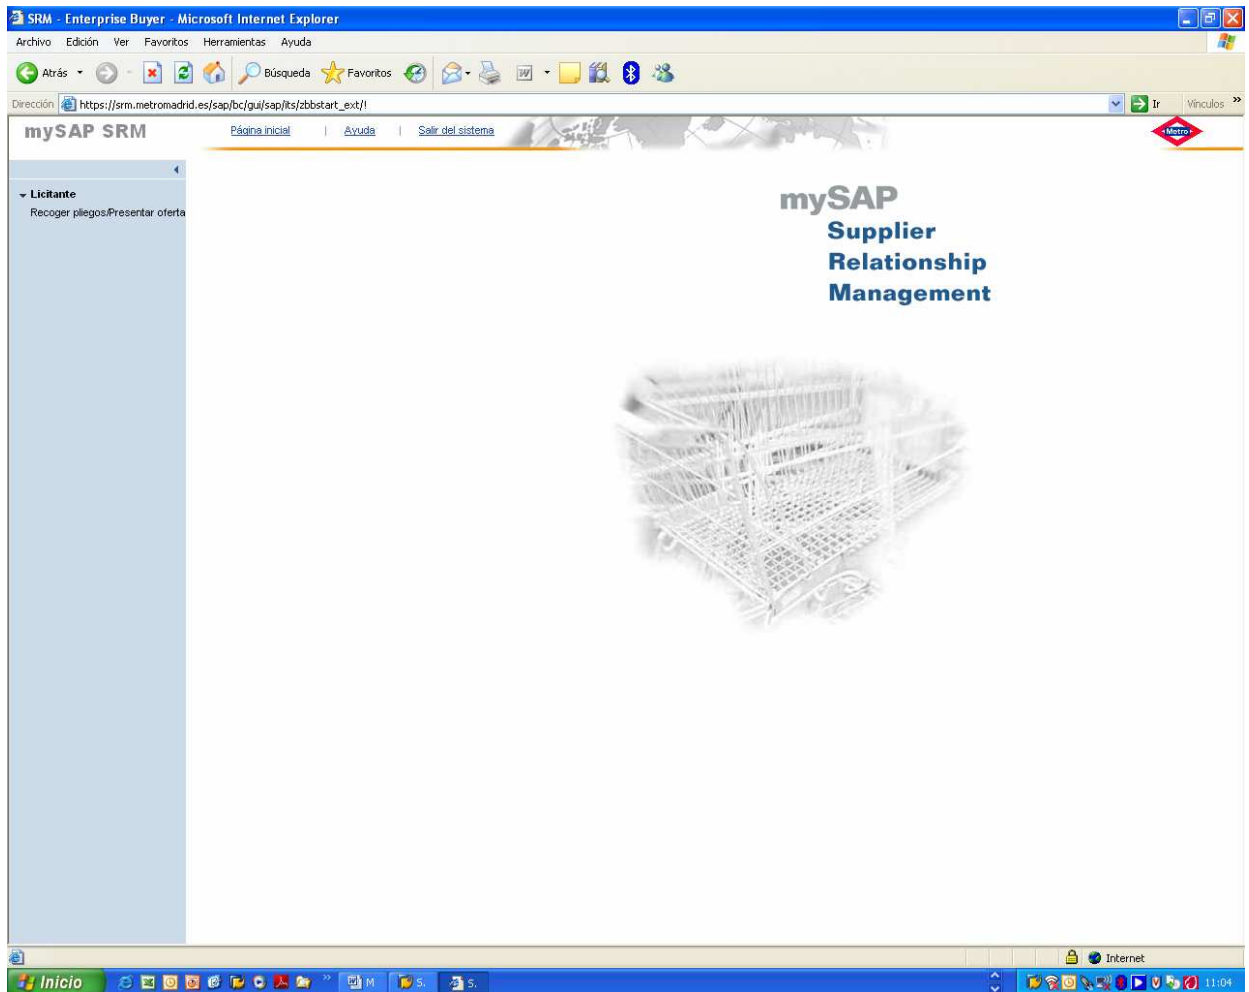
SRM - Enterprise Buyer - Microsoft Internet Explorer

Archivo Edición Ver Favoritos Herramientas Ayuda

Atrás Búsqueda Favoritos

Dirección https://srm.metromadrid.es/sap/bc/gui/sap/its/zbbstart_ext/! Ir Vínculos

mySAP SRM

Página inicial | Ayuda | Salir del sistema

Metro

Licitante
Recoger pliegos/Presentar oferta

mySAP
Supplier
Relationship
Management

Internet

Inicio M S. S. 11:04